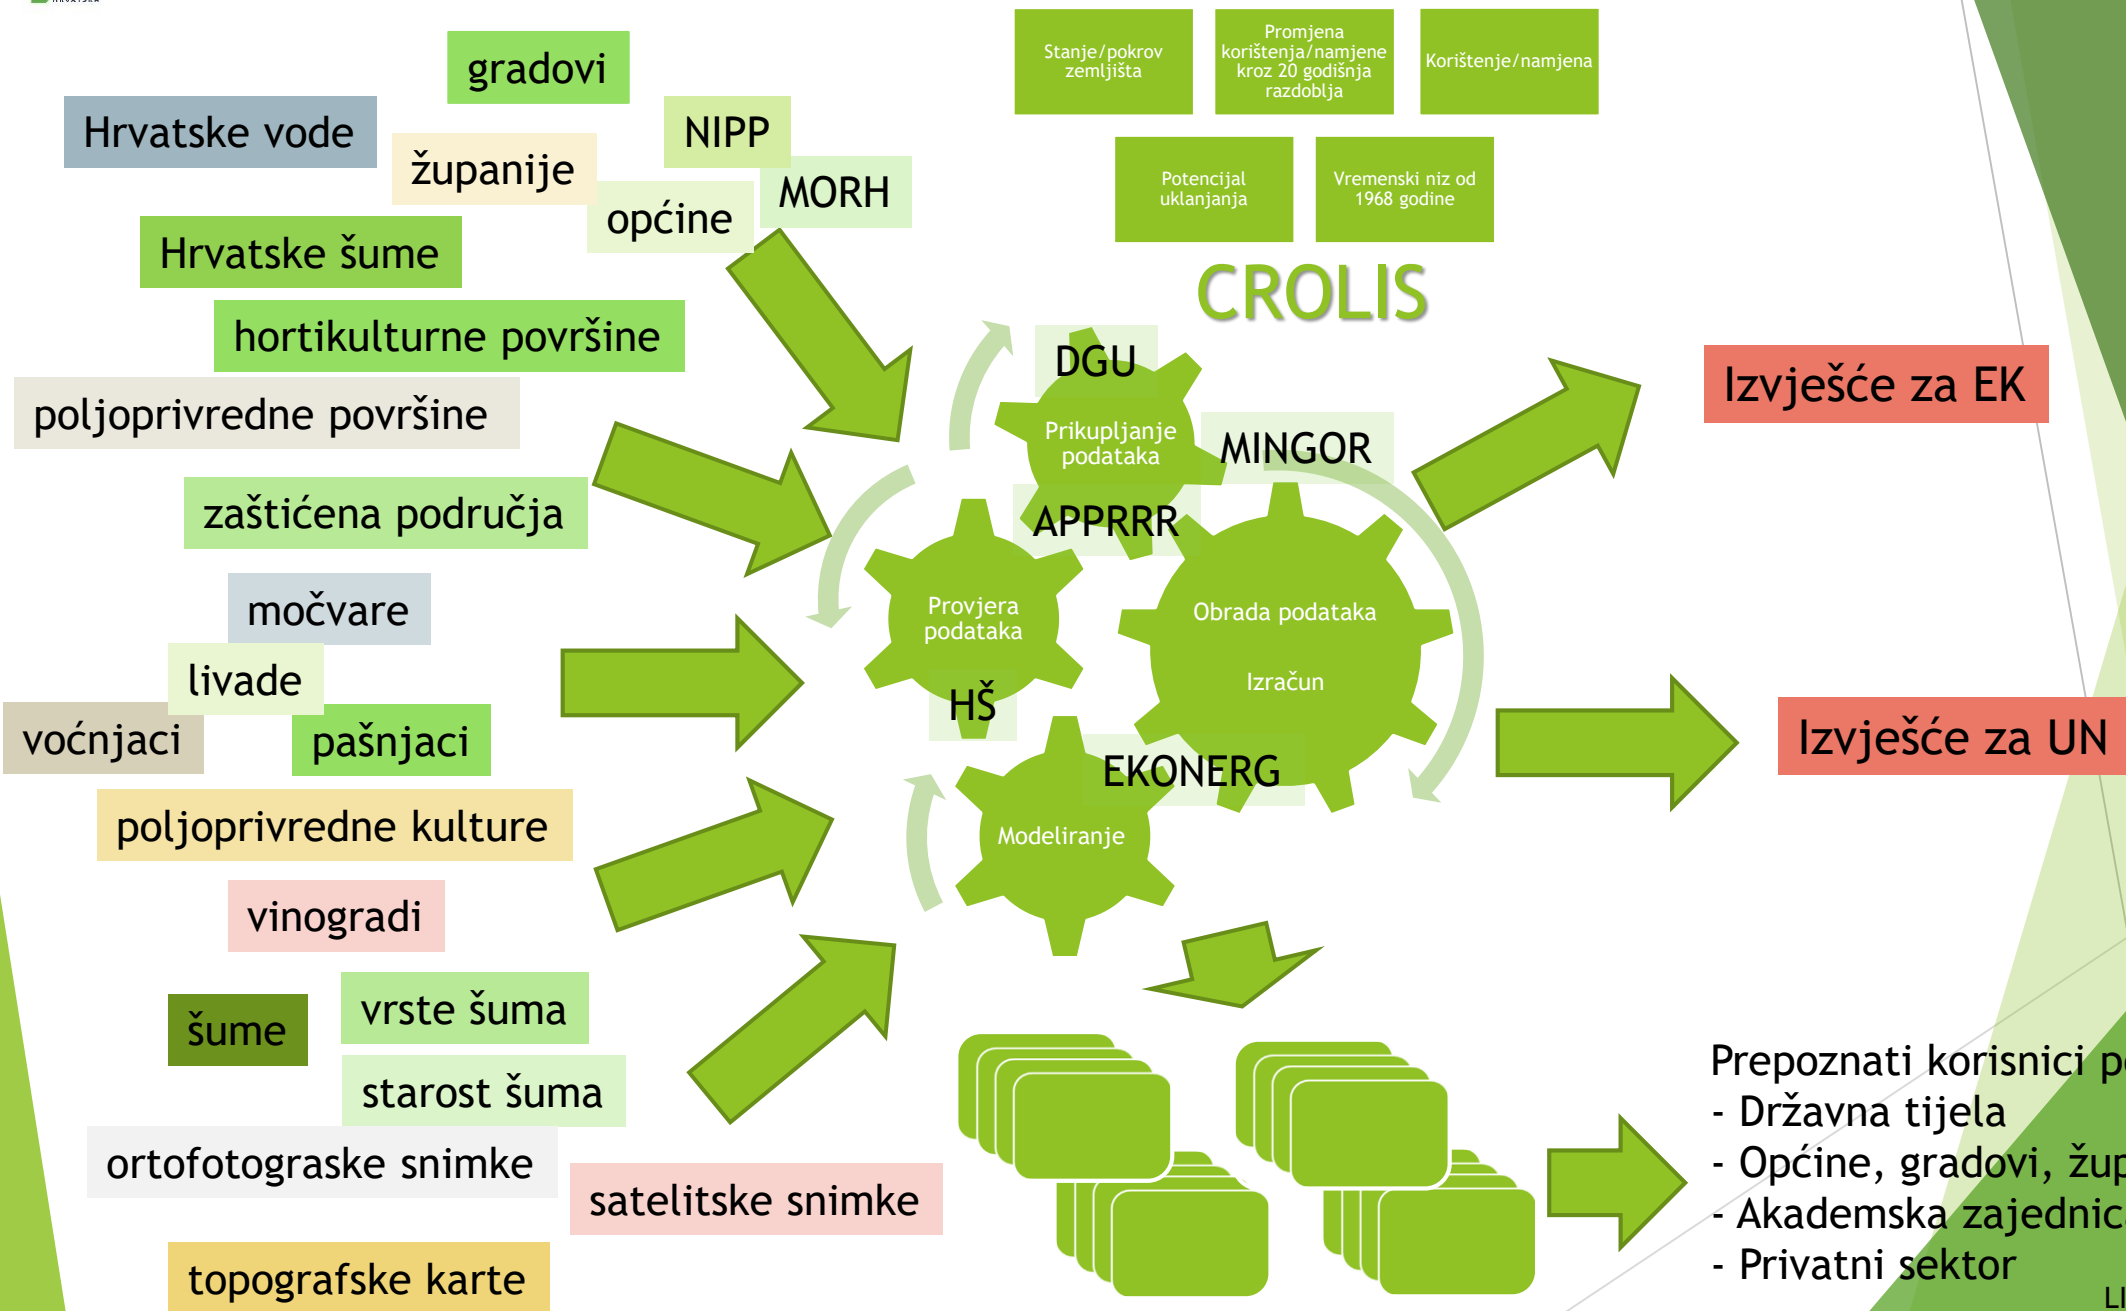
gradovi
Hrvatske vode
županije
NIPP
MORH
općine
Hrvatske šume
hortikulturne površine
poljoprivredne površine
zaštićena područja
močvare
livade
voćnjaci
pašnjaci
poljoprivredne kulture
vinogradi
šume
vrste šuma
starost šuma
ortofotograske snimke
satelitske snimke
topografske karte

Stanje/pokrov zemljišta
Promjena korištenja/namjene kroz 20 godišnja razdoblja
Korištenje/namjena
Potencijal uklanjanja
Vremenski niz od 1968 godine

CROLIS

DGU
Prikupljanje podataka
MINGOR
APPRRR
Provjera podataka
Obrada podataka
Izračun
HŠ
EKONERG
Modeliranje

Izvješće za EK
Izvješće za UN

Prepoznati korisnici p
- Državna tijela
- Općine, gradovi, žup
- Akademska zajednic
- Privatni sektor
L